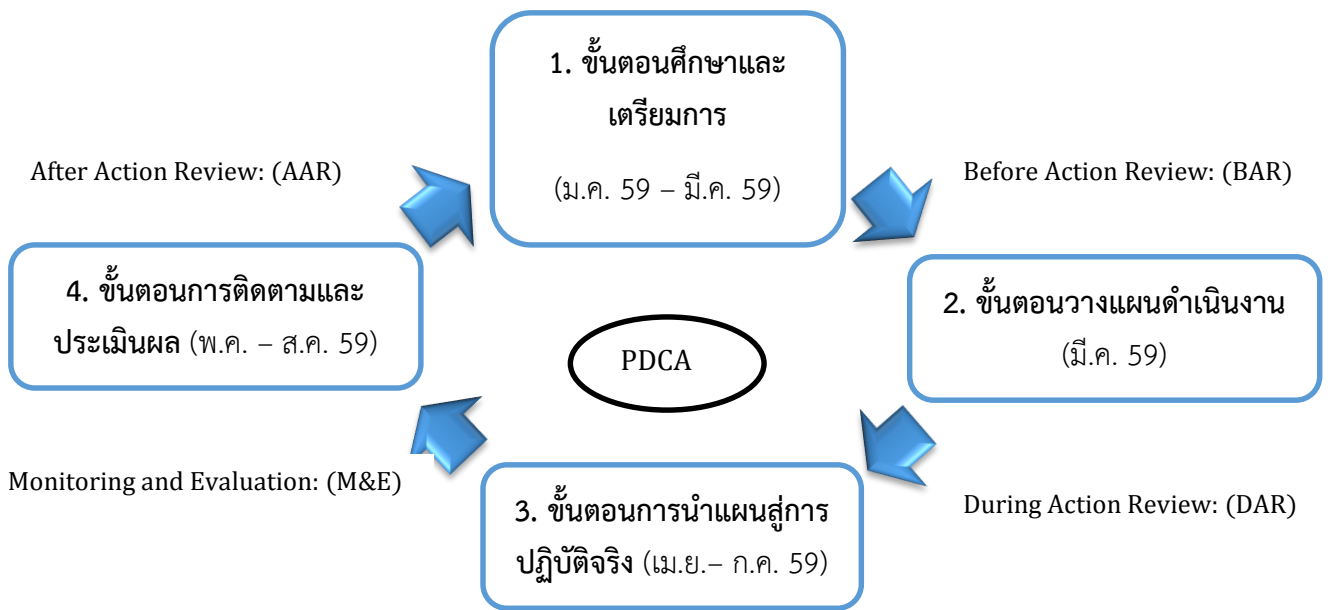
1. ขั้นตอนศึกษาและเตรียมการ

(ม.ค. 59 – มี.ค. 59)

After Action Review: (AAR)

Before Action Review: (BAR)

4. ขั้นตอนการติดตามและประเมินผล (พ.ค. – ส.ค. 59)

PDCA

2. ขั้นตอนวางแผนดำเนินงาน

(มี.ค. 59)

Monitoring and Evaluation: (M&E)

During Action Review: (DAR)

3. ขั้นตอนการนำแผนสู่การปฏิบัติจริง (เม.ย.– ก.ค. 59)